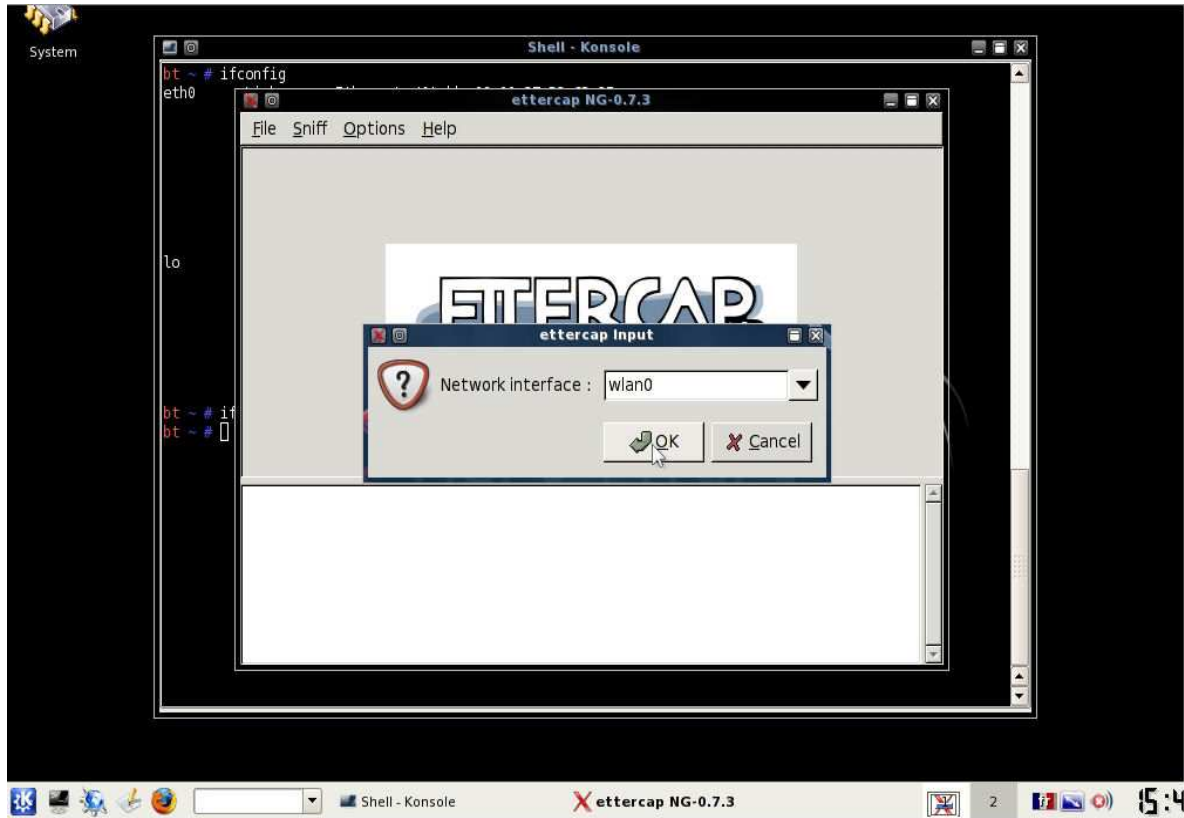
System

Shell - Konsole

bt ~ # ifconfig
eth0 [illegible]

lo

bt ~ # if
bt ~ #

ettercap NG-0.7.3

File Sniff Options Help

ETTERCAP

ettercap Input

Network interface : wlan0

OK Cancel

Shell - Konsole

ettercap NG-0.7.3

2

15:4